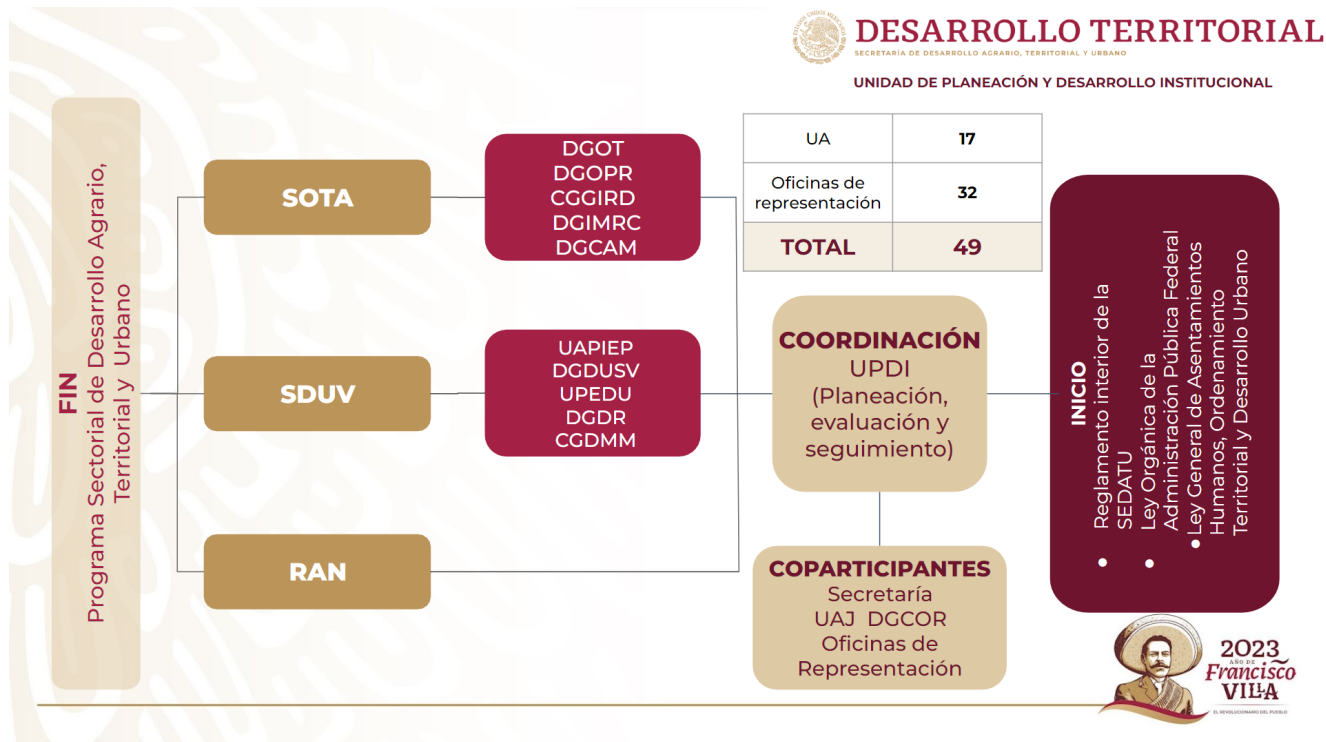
DESARROLLO TERRITORIAL
SECRETARÍA DE DESARROLLO AGRARIO, TERRITORIAL Y URBANO

UNIDAD DE PLANEACIÓN Y DESARROLLO INSTITUCIONAL

FIN
Programa Sectorial de Desarrollo Agrario, Territorial y Urbano

SOTA

SDUV

RAN

DGOT
DGOPR
CGGIRD
DGIMRC
DGCAM

UAPIEP
DGDUSV
UPEDU
DGDR
CGDMM

| UA | 17 |
|---|---|
| Oficinas de representación | 32 |
| TOTAL | 49 |

COORDINACIÓN
UPDI
(Planeación, evaluación y seguimiento)

COPARTICIPANTES
Secretaría
UAJ DGCOR
Oficinas de Representación

INICIO
• Reglamento interior de la SEDATU
• Ley Orgánica de la Administración Pública Federal
• Ley General de Asentamientos Humanos, Ordenamiento Territorial y Desarrollo Urbano

2023
AÑO DE
Francisco
VILLA
EL REVOLUCIONARIO DEL PUEBLO